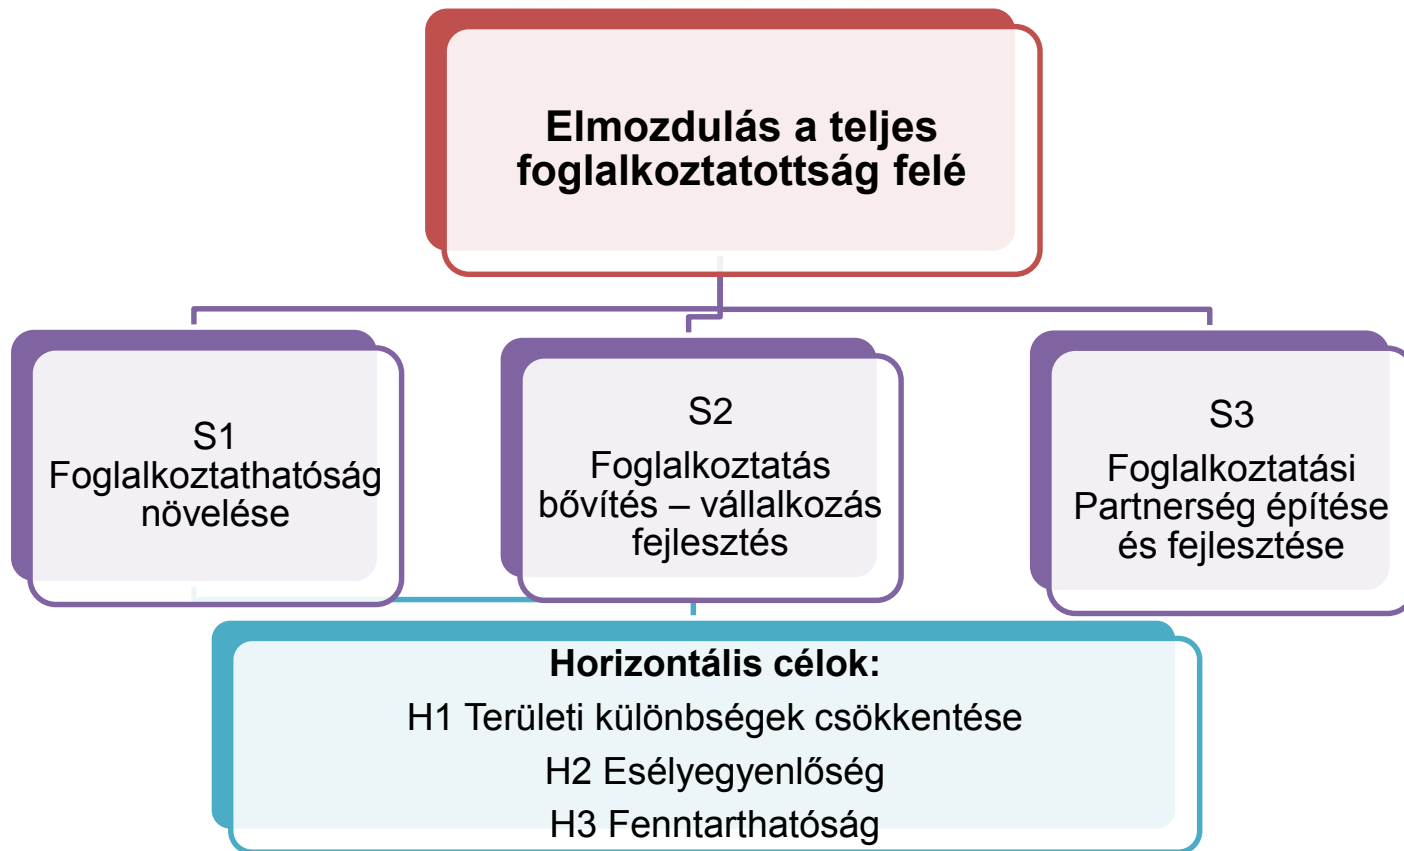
Elmozdulás a teljes foglalkoztatottság felé

S1
Foglalkoztathatóság növelése

S2
Foglalkoztatás bővítés – vállalkozás fejlesztés

S3
Foglalkoztatási Partnerség építése és fejlesztése

Horizontális célok:
H1 Területi különbségek csökkentése
H2 Esélyegyenlőség
H3 Fenntarthatóság